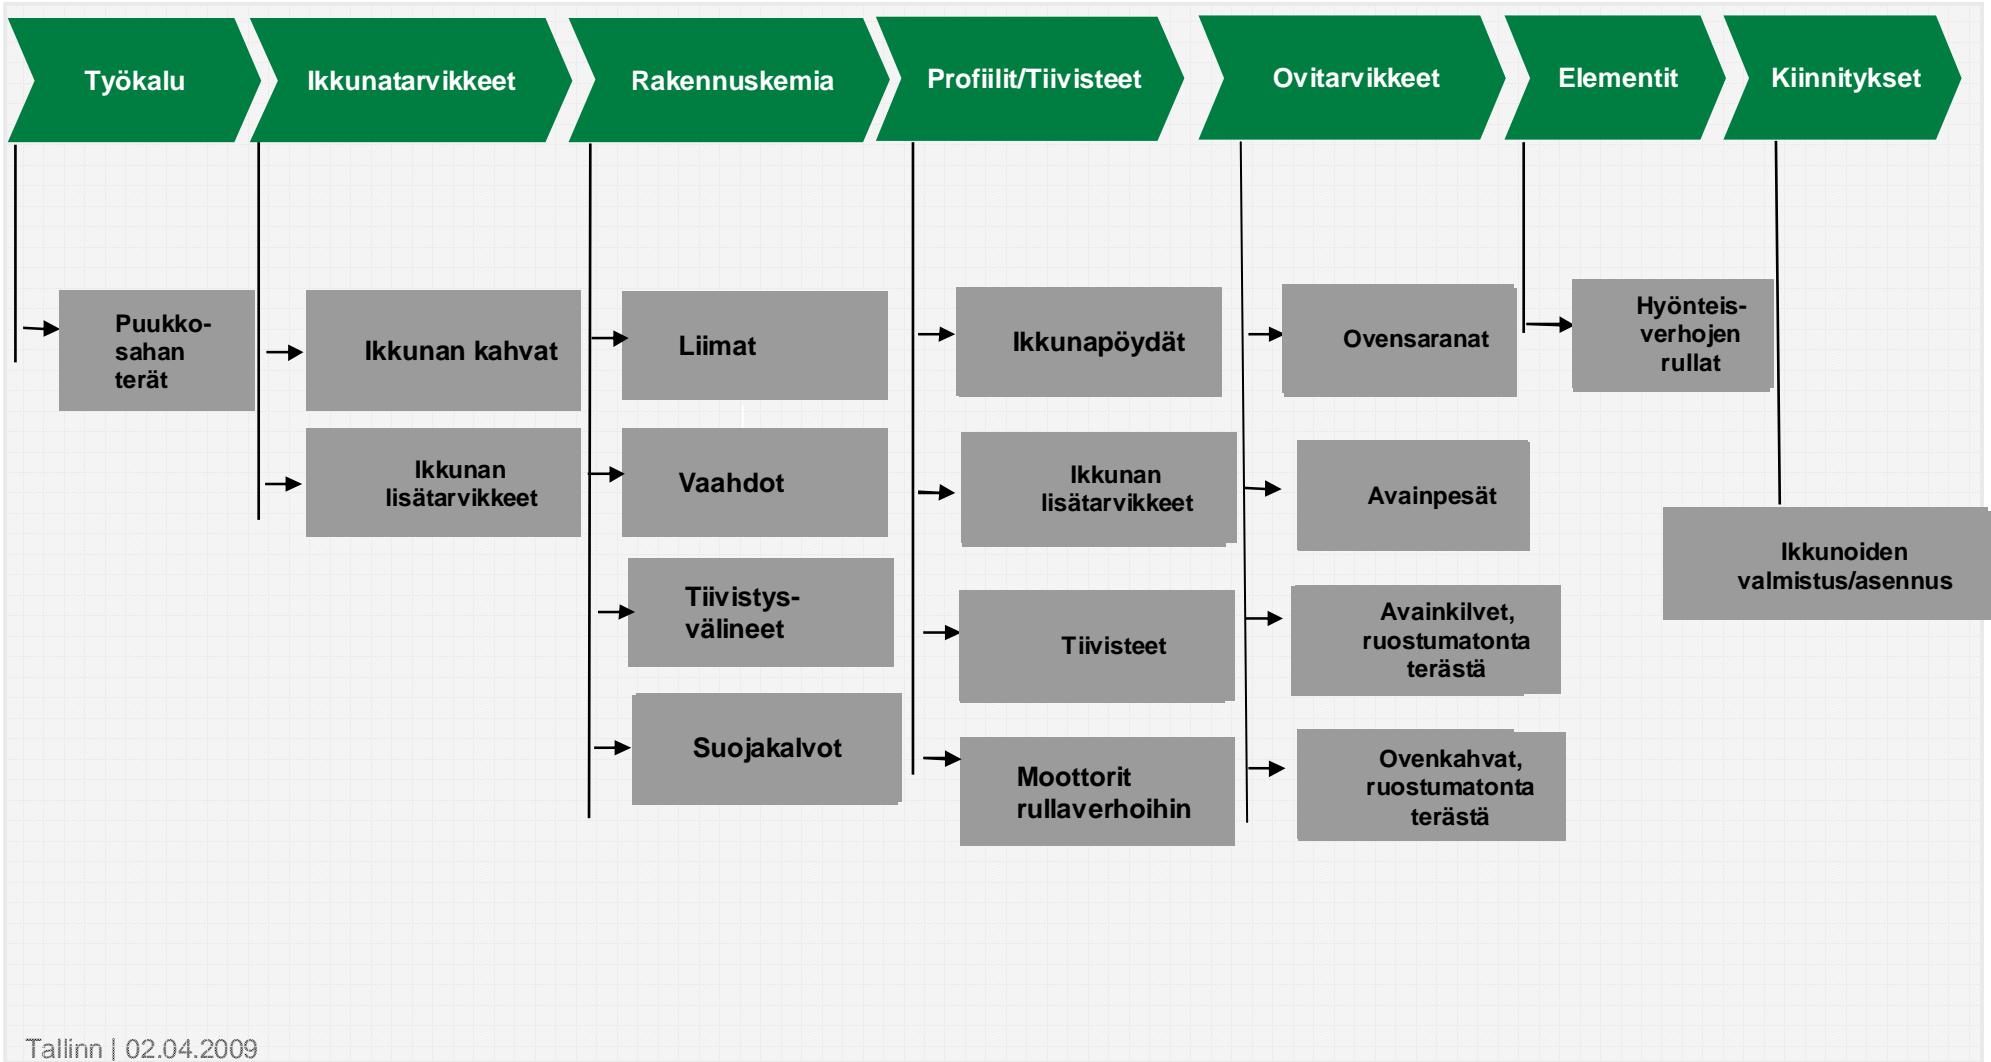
Työkalu

Ikkunatarvikkeet

Rakennuskemia

Profiilit/Tiivisteet

Ovitarvikkeet

Elementit

Kiinnitykset

Puukkosahan terät

Ikkunan kahvat

Ikkunan lisätarvikkeet

Liimat

Vaahdot

Tiivistysvälineet

Suojakalvot

Ikkunapöydät

Ikkunan lisätarvikkeet

Tiivisteet

Moottorit rullaverhoihin

Ovensaranat

Avainpesät

Avainkilvet, ruostumatonta terästä

Ovenkahvat, ruostumatonta terästä

Hyönteisverhojen rullat

Ikkunoiden valmistus/asennus

Tallinn | 02.04.2009